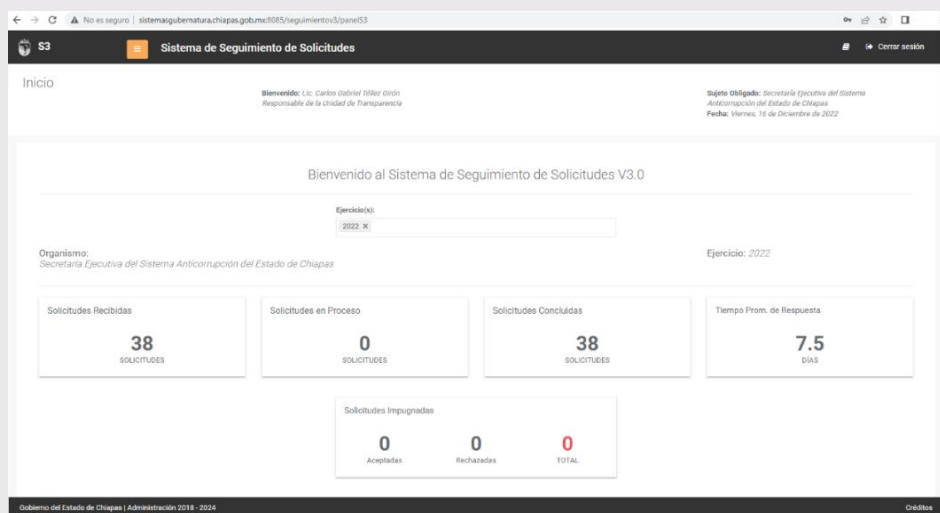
No es seguro | sistemasgubernatura.chiapas.gob.mx:8085/seguimientov3/panelS3

S3 Sistema de Seguimiento de Solicitudes

Cerrar sesión

Inicio

Bienvenido: Lic. Carlos Gabriel Téllez Girón
Responsable de la Unidad de Transparencia

Sujeto Obligado: Secretaría Ejecutiva del Sistema Anticorrupción del Estado de Chiapas
Fecha: Viernes, 16 de Diciembre de 2022

Bienvenido al Sistema de Seguimiento de Solicitudes V3.0

Ejercicio(s):
2022 ×

Organismo:
Secretaría Ejecutiva del Sistema Anticorrupción del Estado de Chiapas

Ejercicio: 2022

Solicitudes Recibidas
38
SOLICITUDES

Solicitudes en Proceso
0
SOLICITUDES

Solicitudes Concluidas
38
SOLICITUDES

Tiempo Prom. de Respuesta
7.5
DÍAS

Solicitudes Impugnadas
0
Aceptadas
0
Rechazadas
0
TOTAL

Gobierno del Estado de Chiapas | Administración 2018 - 2024

Créditos